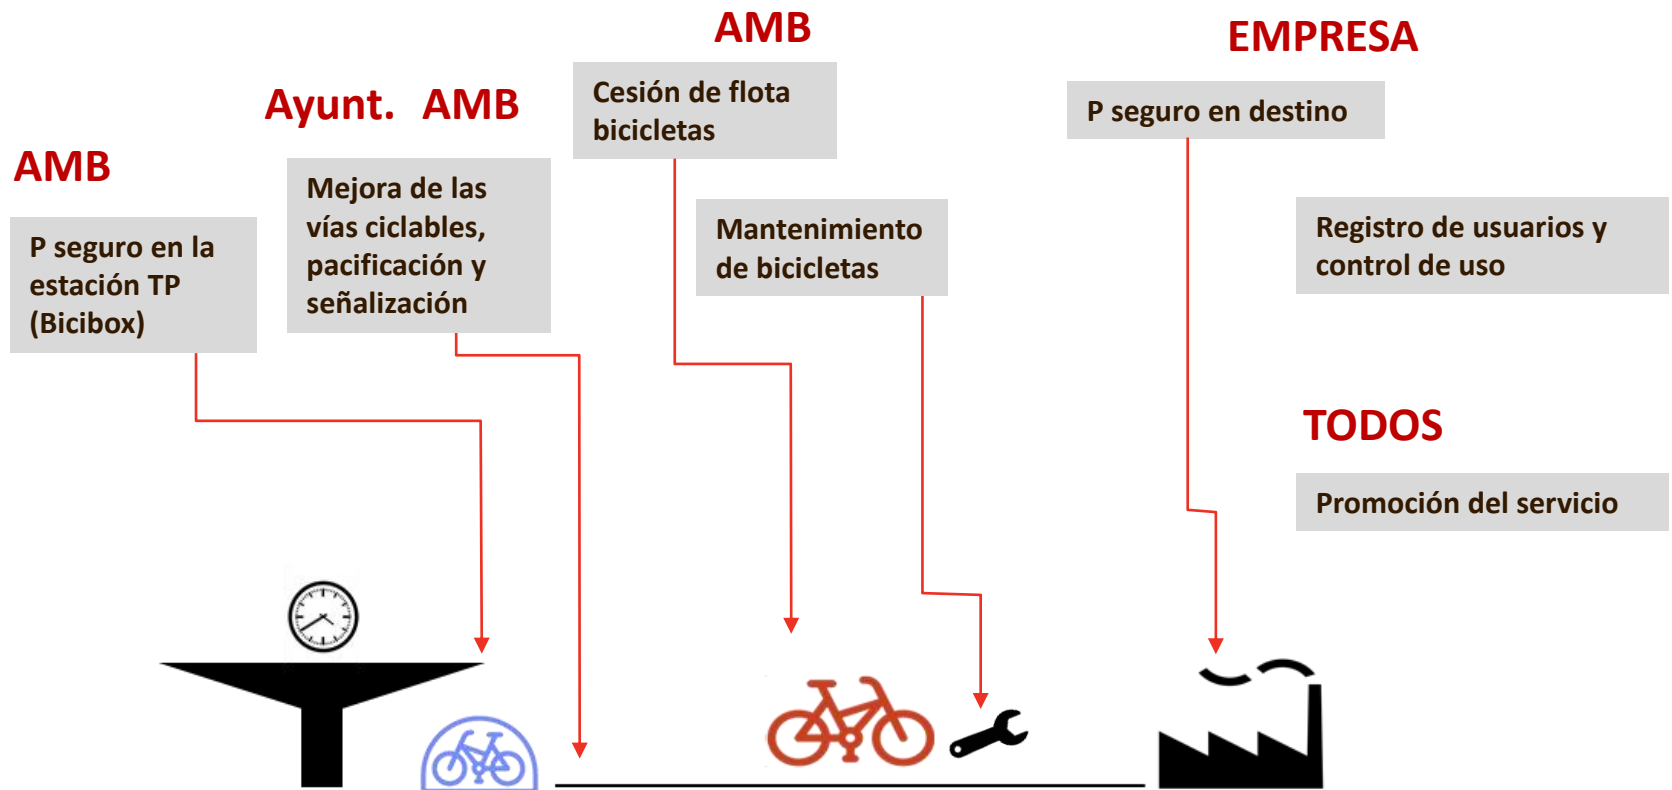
AMB

P seguro en la estación TP (Bicibox)

Ayunt. AMB

Mejora de las vías ciclables, pacificación y señalización

AMB

Cesión de flota bicicletas

Mantenimiento de bicicletas

EMPRESA

P seguro en destino

Registro de usuarios y control de uso

TODOS

Promoción del servicio